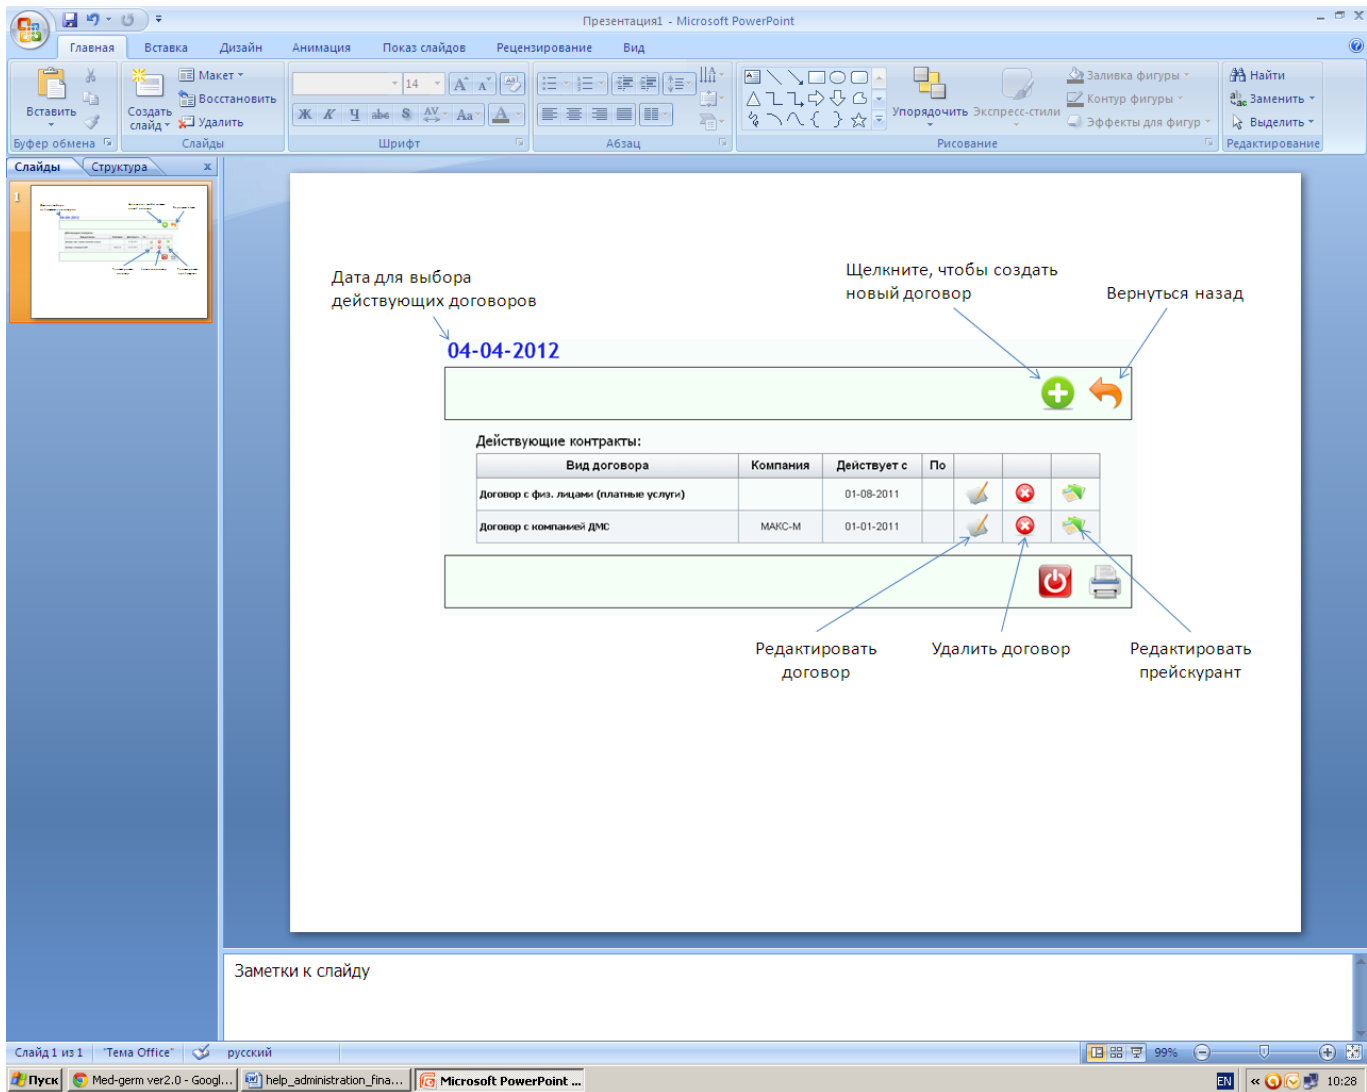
Презентация1 - Microsoft PowerPoint

Главная Вставка Дизайн Анимация Показ слайдов Рецензирование Вид

Вставить
Буфер обмена
Макет
Восстановить
Создать слайд
Удалить
Слайды
14
Шрифт
Абзац
Упорядочить
Экспресс-стили
Заливка фигуры
Контур фигуры
Эффекты для фигур
Рисование
Найти
Заменить
Выделить
Редактирование

Слайды Структура

1

Дата для выбора действующих договоров

Щелкните, чтобы создать новый договор

Вернуться назад

04-04-2012

Действующие контракты:

| Вид договора | Компания | Действует с | По | | | |
|---|---|---|---|---|---|---|
| Договор с физ. лицами (платные услуги) | | 01-08-2011 | | | | |
| Договор с компанией ДМС | МАКС-М | 01-01-2011 | | | | |

Редактировать договор

Удалить договор

Редактировать прейскурант

Заметки к слайду

Слайд 1 из 1 "Тема Office" русский 99%

Пуск Med-germ ver2.0 - Googl... help_administration_fina... Microsoft PowerPoint ... EN 10:28